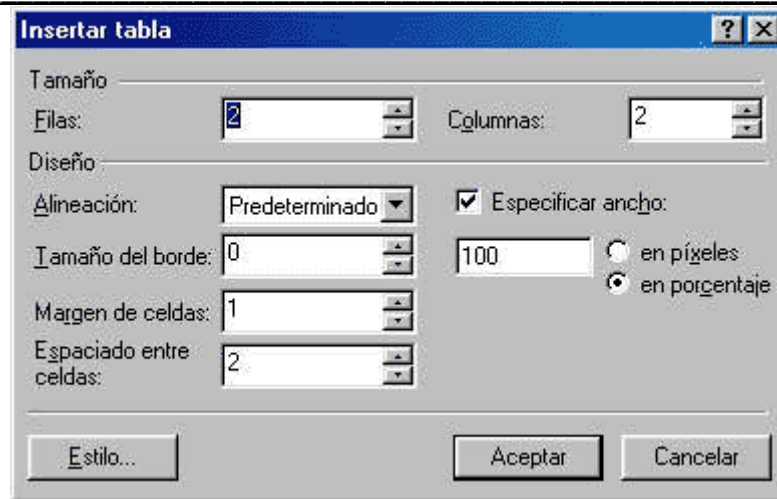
Insertar tabla

? X

Tamaño

Filas: 2

Columnas: 2

Diseño

Alineación: Predeterminado

Especificar ancho:

Tamaño del borde: 0

100

en píxeles

en porcentaje

Margen de celdas: 1

Espaciado entre celdas: 2

Estilo...

Aceptar

Cancelar